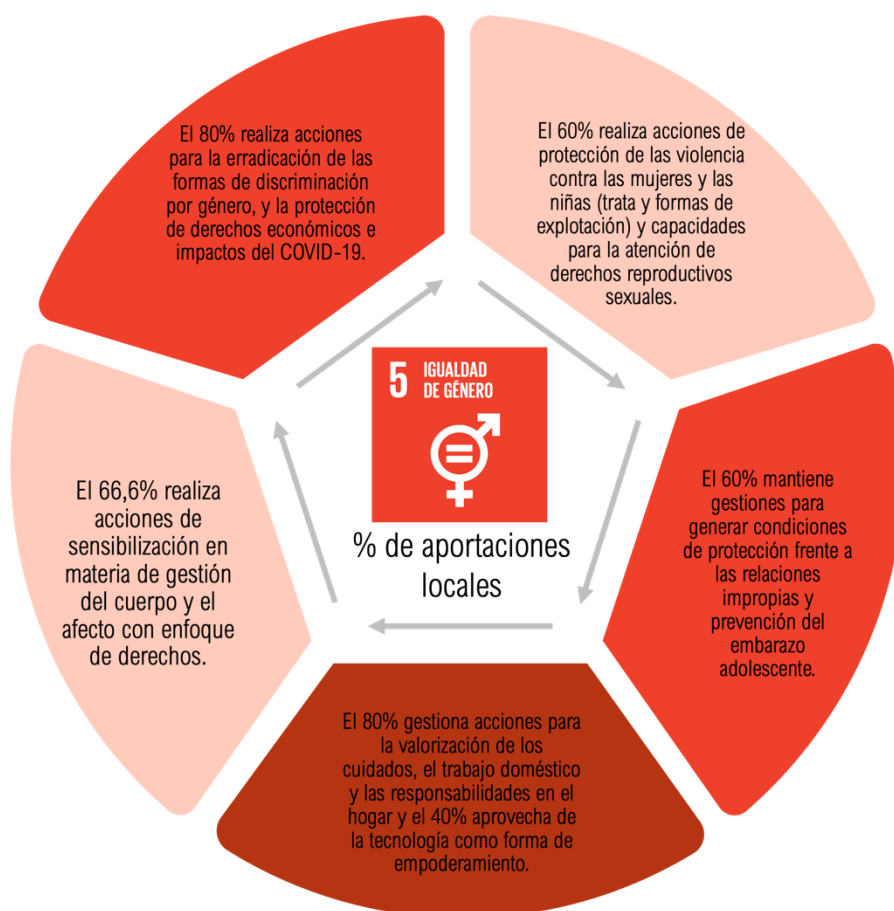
El 80% realiza acciones para la erradicación de las formas de discriminación por género, y la protección de derechos económicos e impactos del COVID-19.

El 60% realiza acciones de protección de las violencia contra las mujeres y las niñas (trata y formas de explotación) y capacidades para la atención de derechos reproductivos sexuales.

5 IGUALDAD DE GÉNERO

% de aportaciones locales

El 60% mantiene gestiones para generar condiciones de protección frente a las relaciones impropias y prevención del embarazo adolescente.

El 80% gestiona acciones para la valorización de los cuidados, el trabajo doméstico y las responsabilidades en el hogar y el 40% aprovecha de la tecnología como forma de empoderamiento.

El 66,6% realiza acciones de sensibilización en materia de gestión del cuerpo y el afecto con enfoque de derechos.